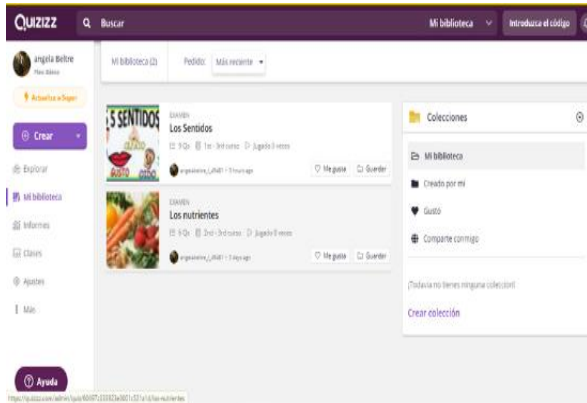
QUIZIZZ
Buscar
Mi biblioteca
Introduzca el código

angela Beltre
Plan básico
Actualiza a Super
Crear
Explorar
Mi biblioteca
Informes
Clases
Ajustes
Más

Mi biblioteca (2)
Pedido: Más reciente

5 SENTIDOS
GUSTO
EXAMEN
Los Sentidos
9 Qs 1st - 3rd curso Jugado 0 veces
angelabeltre_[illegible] • 5 hours ago
Me gusta
Guardar

EXAMEN
Los nutrientes
9 Qs 2nd - 3rd curso Jugado 0 veces
angelabeltre_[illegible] • 2 days ago
Me gusta
Guardar

Colecciones
Mi biblioteca
Creado por mi
Gusto
Comparte conmigo
¡Todavía no tienes ninguna colección!
Crear colección

Ayuda
https://quizizz.com/admin/quiz/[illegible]/los-nutrientes